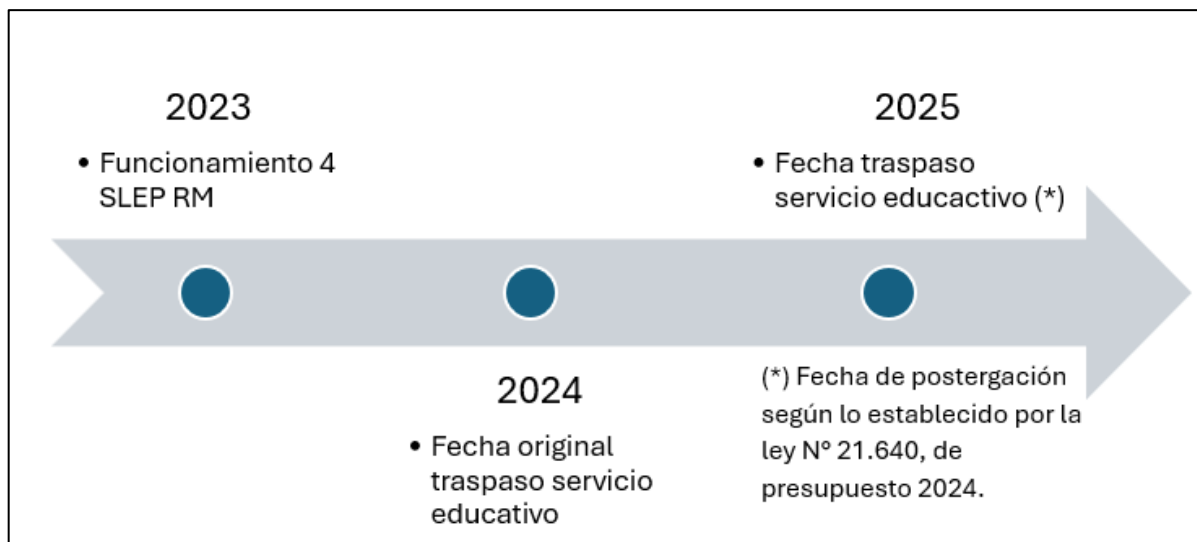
2023

• Funcionamiento 4 SLEP RM

2025

• Fecha traspaso servicio educactivo (*)

2024

• Fecha original traspaso servicio educativo

(*) Fecha de postergación según lo establecido por la ley Nº 21.640, de presupuesto 2024.